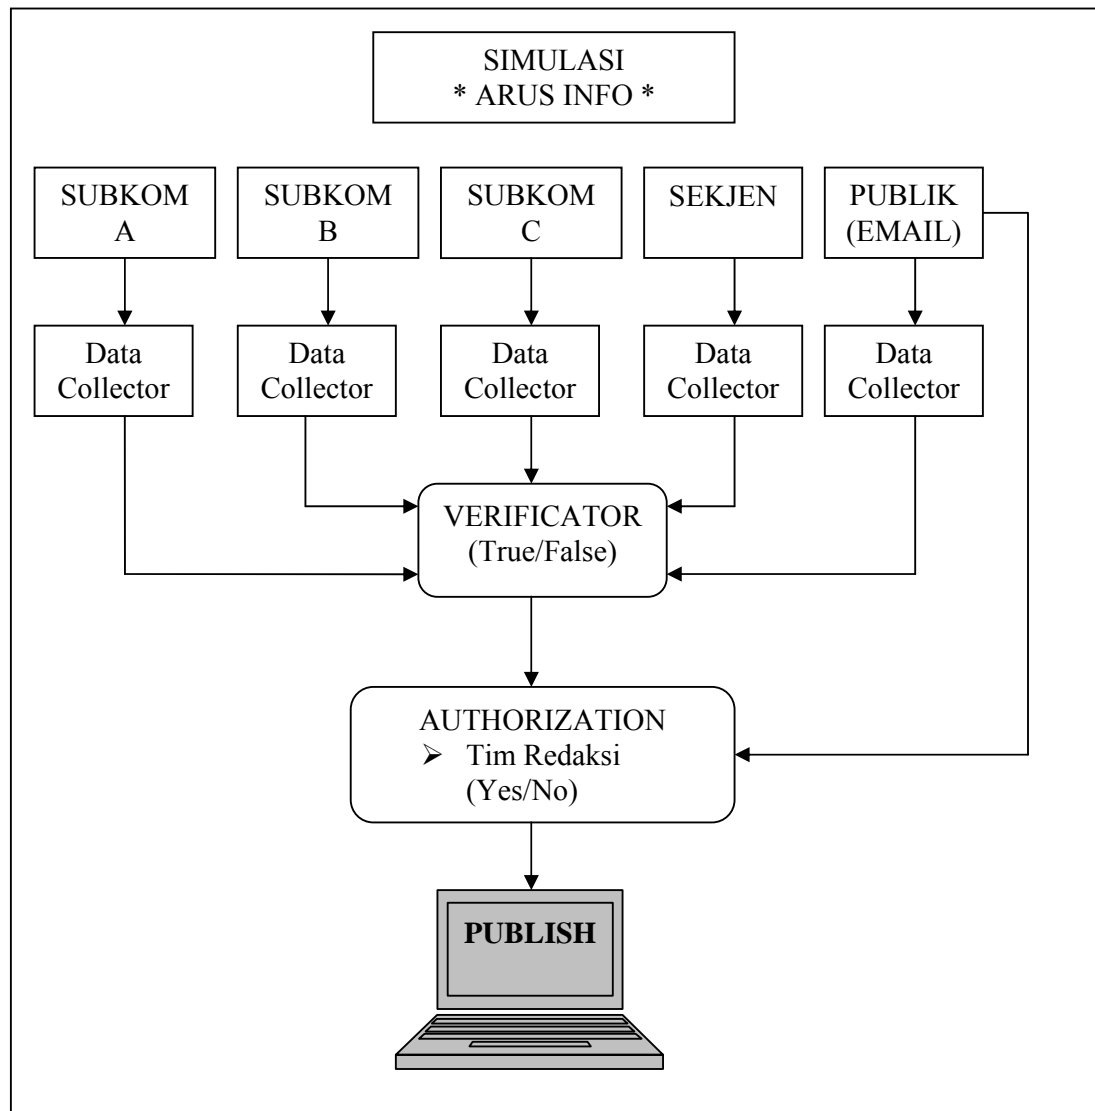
SIMULASI
* ARUS INFO *

SUBKOM A

SUBKOM B

SUBKOM C

SEKJEN

PUBLIK (EMAIL)

Data Collector

Data Collector

Data Collector

Data Collector

Data Collector

VERIFICATOR (True/False)

AUTHORIZATION
➢ Tim Redaksi (Yes/No)

PUBLISH